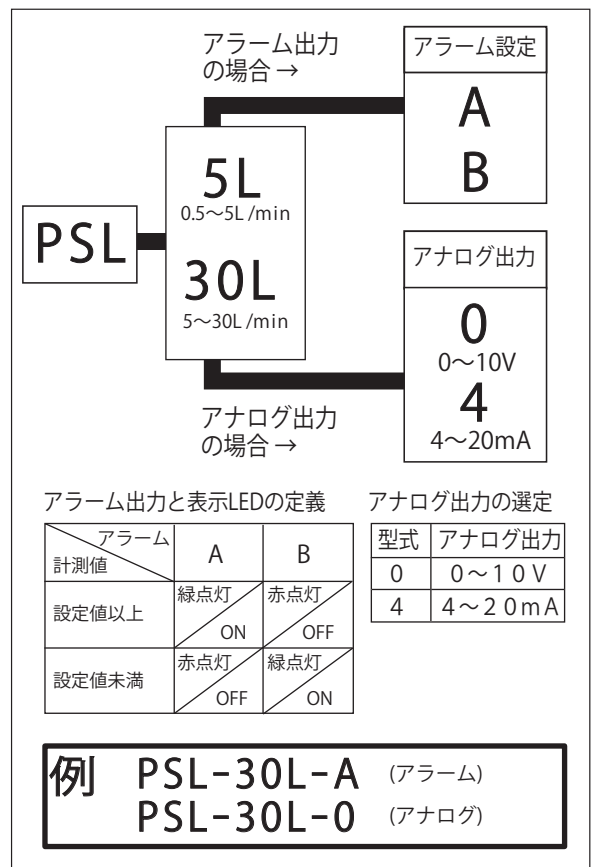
アラーム出力
の場合 →

アラーム設定

A

B

PSL

5L
0.5〜5L /min

30L
5〜30L /min

アナログ出力

0
0〜10V

4
4〜20mA

アナログ出力
の場合 →

アラーム出力と表示LEDの定義

| アラーム / 計測値 | A | B |
|---|---|---|
| 設定値以上 | 緑点灯 / ON | 赤点灯 / OFF |
| 設定値未満 | 赤点灯 / OFF | 緑点灯 / ON |

アナログ出力の選定

| 型式 | アナログ出力 |
|---|---|
| 0 | 0〜10V |
| 4 | 4〜20mA |

例 PSL-30L-A (アラーム)
PSL-30L-0 (アナログ)